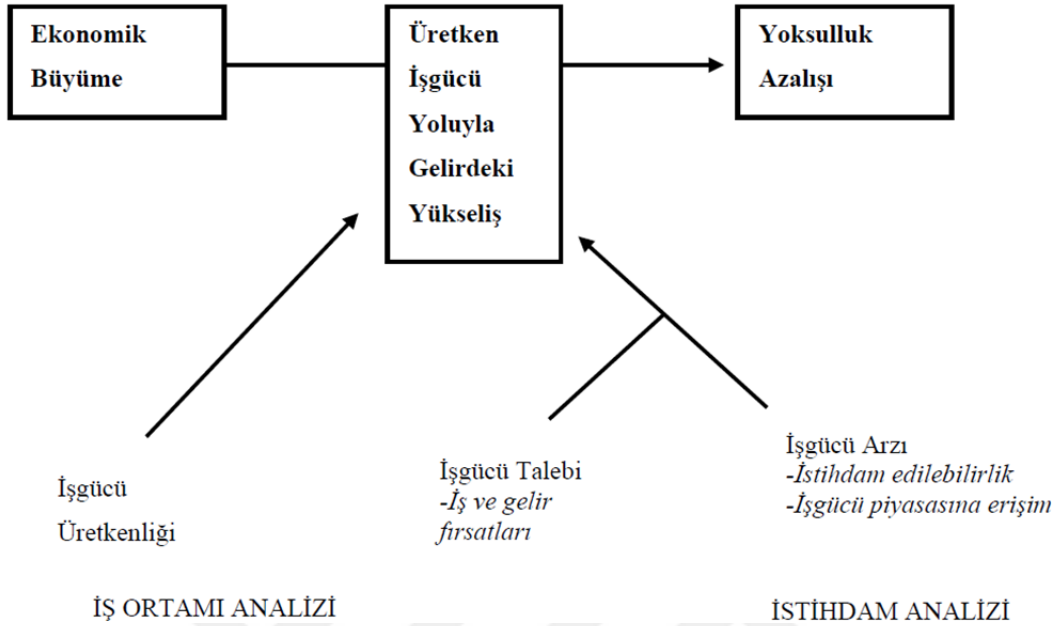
Ekonomik Büyüme

Üretken İşgücü Yoluyla Gelirdeki Yükseliş

Yoksulluk Azalışı

İşgücü Üretkenliği

İşgücü Talebi
-İş ve gelir fırsatları

İşgücü Arzı
-İstihdam edilebilirlik
-İşgücü piyasasına erişim

İŞ ORTAMI ANALİZİ

İSTİHDAM ANALİZİ